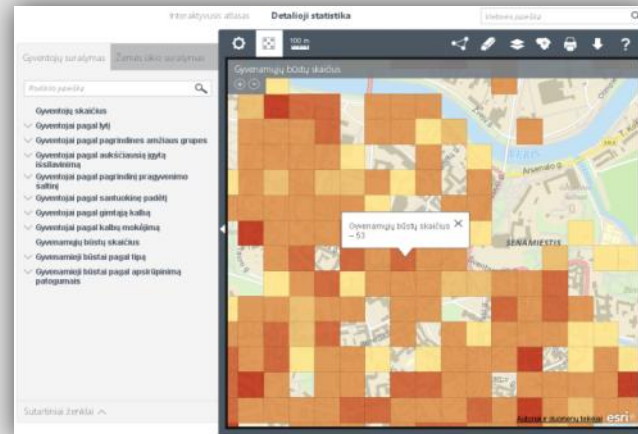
Interaktyvusis atlasas Detalieji statistika

Vietovės paieška

Gyventojų surašymas Žemės ūkio surašymas

Rodiklio paieška

Gyventojų skaičius

Gyventojai pagal lytį

Gyventojai pagal pagrindines amžiaus grupes

Gyventojai pagal aukščiausią įgytą išsilavinimą

Gyventojai pagal pagrindinį pragyvenimo šaltinį

Gyventojai pagal santuokinę padėtį

Gyventojai pagal gimtąją kalbą

Gyventojai pagal kalbų mokėjimą

Gyvenamųjų būstų skaičius

Gyvenamieji būstai pagal tipą

Gyvenamieji būstai pagal aprūpinimą patogumais

Sutartiniai ženklai

100 m

Gyvenamųjų būstų skaičius

Gyvenamųjų būstų skaičius – 53

NAMIESTIS

Autoriai ir duomenų teikėjai

esri